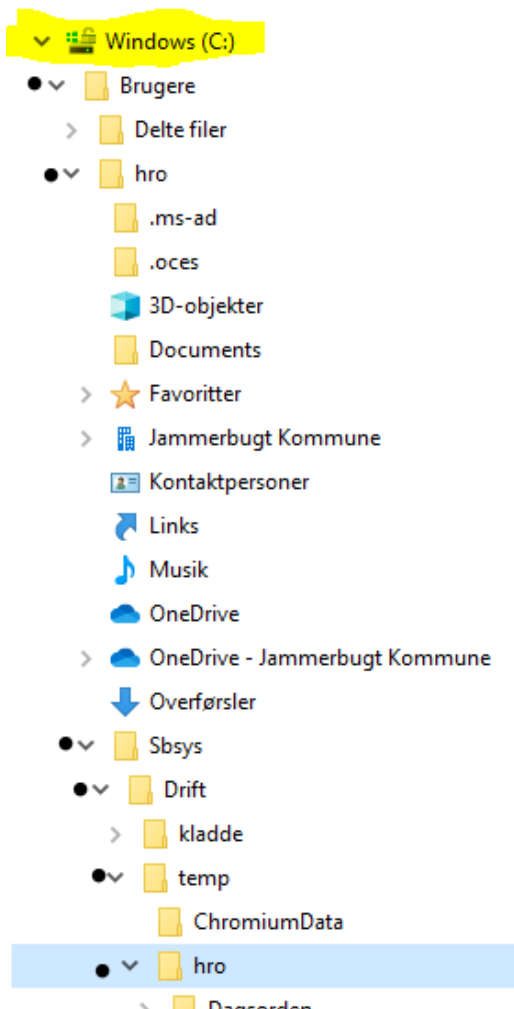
Windows (C:)
Brugere
Delte filer
hro
.ms-ad
.oces
3D-objekter
Documents
Favoritter
Jammerbugt Kommune
Kontaktpersoner
Links
Musik
OneDrive
OneDrive - Jammerbugt Kommune
Overførsler
Sbsys
Drift
kladde
temp
ChromiumData
hro
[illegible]